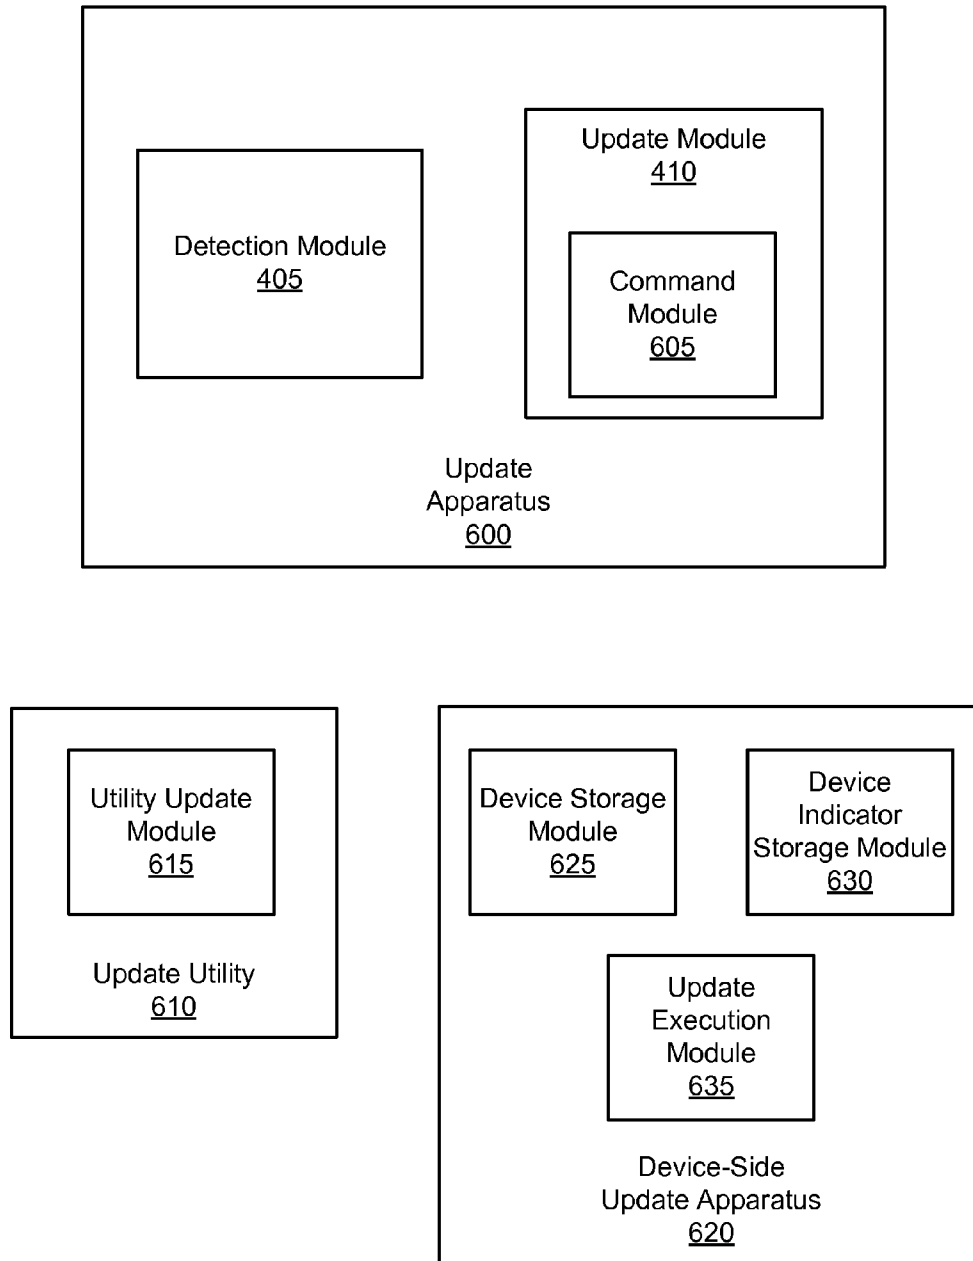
Update Module
410

Detection Module
405

Command
Module
605

Update
Apparatus
600

Utility Update
Module
615

Update Utility
610

Device Storage
Module
625

Device
Indicator
Storage Module
630

Update
Execution
Module
635

Device-Side
Update Apparatus
620